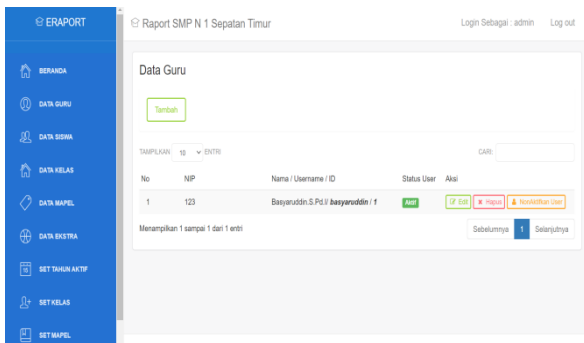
ERAPORT

BERANDA
DATA GURU
DATA SISWA
DATA KELAS
DATA MAPEL
DATA EKSTRA
SET TAHUN AKTIF
SET KELAS
SET MAPEL

Raport SMP N 1 Sepatan Timur

Login Sebagai : admin Log out

Data Guru

Tambah

TAMPILKAN 10 ENTRI

CARI:

| No | NIP | Nama / Username / ID | Status User | Aksi |
|---|---|---|---|---|
| 1 | 123 | Basyaruddin,S.Pd.I/ basyaruddin / 1 | Aktif | Edit Hapus Nonaktifkan User |

Menampilkan 1 sampai 1 dari 1 entri

Sebelumnya 1 Selanjutnya